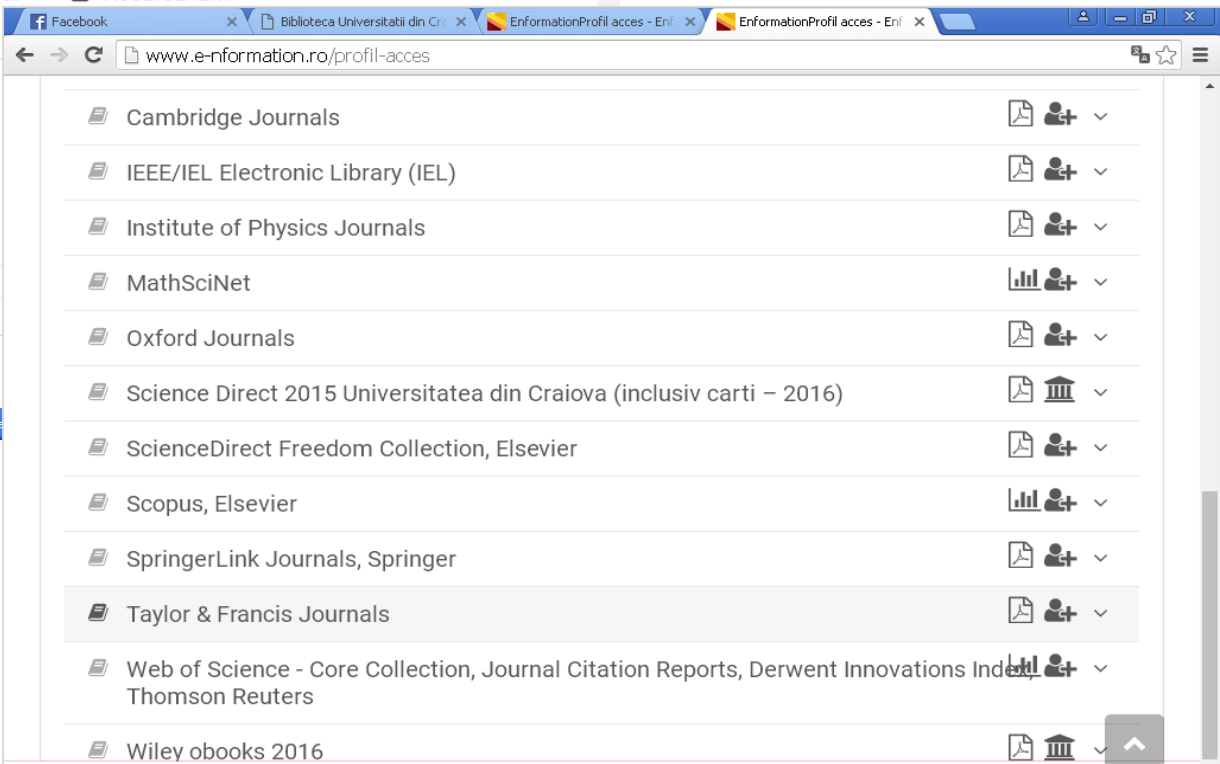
Facebook
Biblioteca Universitatii din Cr
EnformationProfil acces - Enf
EnformationProfil acces - Enf

www.e-nformation.ro/profil-acces

Cambridge Journals

IEEE/IEL Electronic Library (IEL)

Institute of Physics Journals

MathSciNet

Oxford Journals

Science Direct 2015 Universitatea din Craiova (inclusiv carti – 2016)

ScienceDirect Freedom Collection, Elsevier

Scopus, Elsevier

SpringerLink Journals, Springer

Taylor & Francis Journals

Web of Science - Core Collection, Journal Citation Reports, Derwent Innovations Index, Thomson Reuters

Wiley obooks 2016